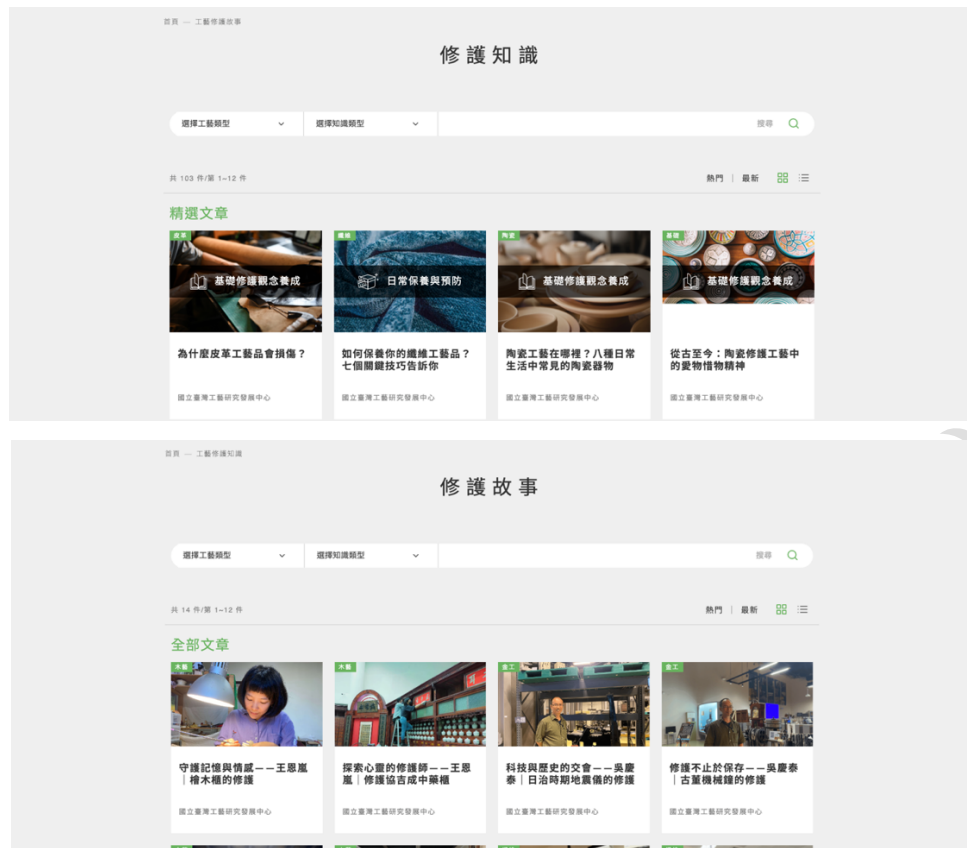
首頁 — 工藝修護故事

修護知識

選擇工藝類型

選擇知識類型

搜尋

共 103 件/第 1~12 件

熱門 | 最新

精選文章

皮革
基礎修護觀念養成
為什麼皮革工藝品會損傷？
國立臺灣工藝研究發展中心

纖維
日常保養與預防
如何保養你的纖維工藝品？七個關鍵技巧告訴你
國立臺灣工藝研究發展中心

陶瓷
基礎修護觀念養成
陶瓷工藝在哪裡？八種日常生活中常見的陶瓷器物
國立臺灣工藝研究發展中心

基礎
基礎修護觀念養成
從古至今：陶瓷修護工藝中的愛物惜物精神
國立臺灣工藝研究發展中心

首頁 — 工藝修護知識

修護故事

選擇工藝類型

選擇知識類型

搜尋

共 14 件/第 1~12 件

熱門 | 最新

全部文章

木藝
守護記憶與情感——王恩嵐｜檜木櫃的修護
國立臺灣工藝研究發展中心

木藝
探索心靈的修護師——王恩嵐｜修護協吉成中藥櫃
國立臺灣工藝研究發展中心

金工
科技與歷史的交會——吳慶泰｜日治時期地震儀的修護
國立臺灣工藝研究發展中心

金工
修護不止於保存——吳慶泰｜古董機械鐘的修護
國立臺灣工藝研究發展中心